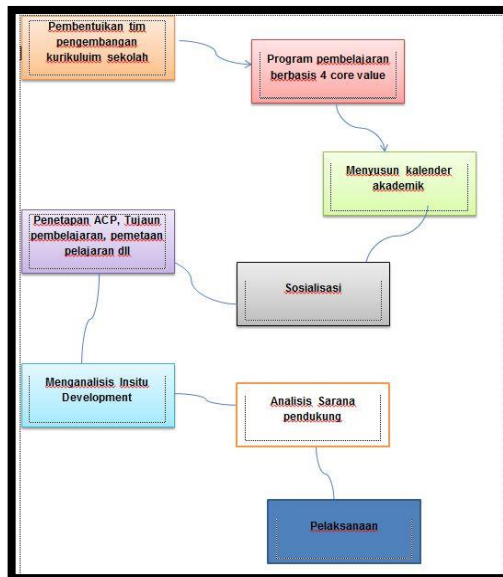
Pembentuikan tim pengembangan kurikuluim sekolah

Program pembelajaran berbasis 4 core value

Menyusun kalender akademik

Penetapan ACP, Tujaun pembelajaran, pemetaan pelajaran dll

Sosialisasi

Menganalisis Insitu Development

Analisis Sarana pendukung

Pelaksanaan